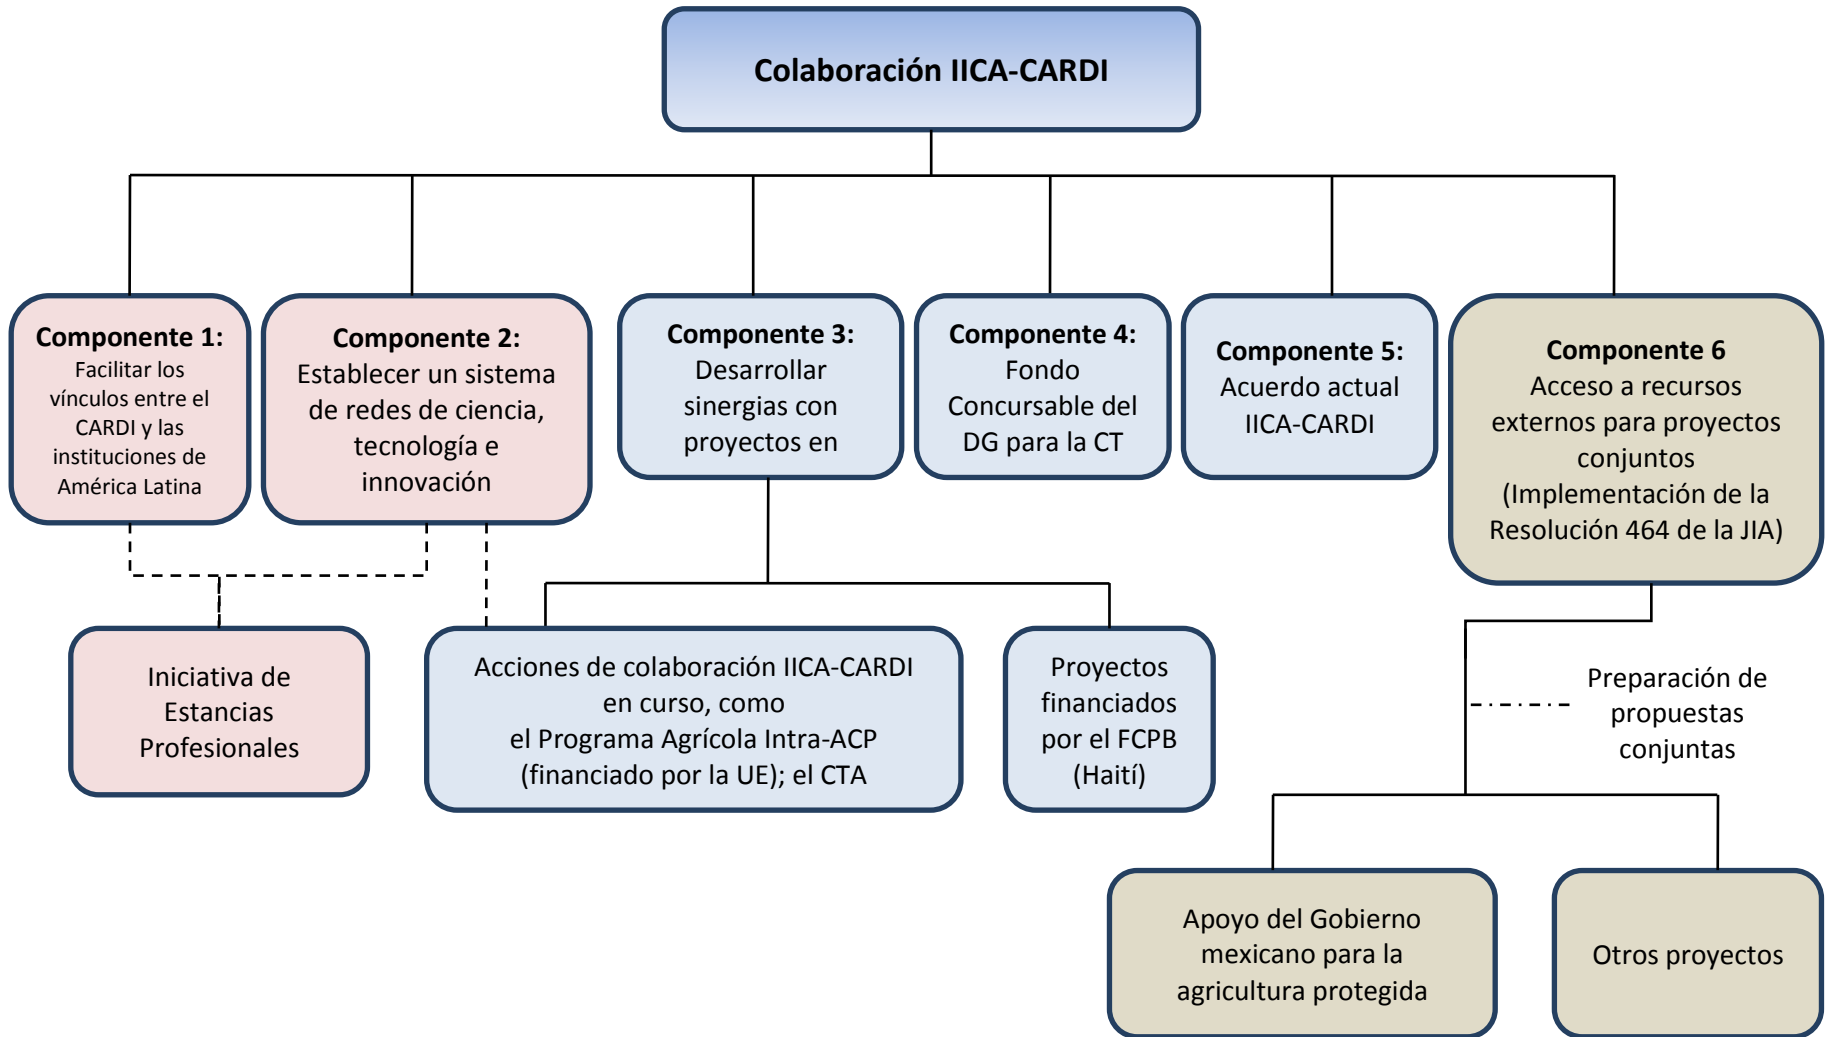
Colaboración IICA-CARDI

Componente 1: Facilitar los vínculos entre el CARDI y las instituciones de América Latina

Componente 2: Establecer un sistema de redes de ciencia, tecnología e innovación

Componente 3: Desarrollar sinergias con proyectos en

Componente 4: Fondo Concursable del DG para la CT

Componente 5: Acuerdo actual IICA-CARDI

Componente 6 Acceso a recursos externos para proyectos conjuntos (Implementación de la Resolución 464 de la JIA)

Iniciativa de Estancias Profesionales

Acciones de colaboración IICA-CARDI en curso, como el Programa Agrícola Intra-ACP (financiado por la UE); el CTA

Proyectos financiados por el FCPB (Haití)

Preparación de propuestas conjuntas

Apoyo del Gobierno mexicano para la agricultura protegida

Otros proyectos